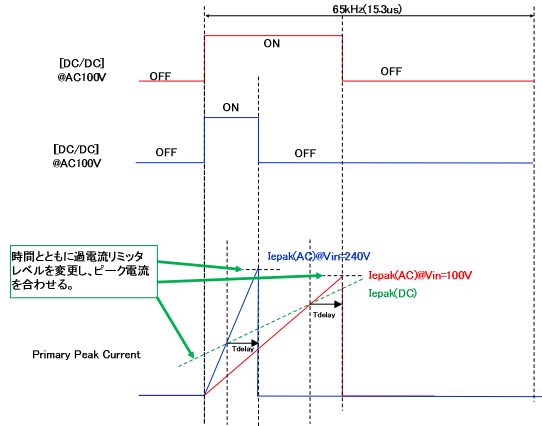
65kHz(15.3us)

ON

[DC/DC]
@AC100V

OFF

OFF

ON

[DC/DC]
@AC100V

OFF

OFF

時間とともに過電流リミッタレベルを変更し、ピーク電流を合わせる。

Iepak(AC)@Vin=240V

Iepak(AC)@Vin=100V

Iepak(DC)

Tdelay

Tdelay

Primary Peak Current